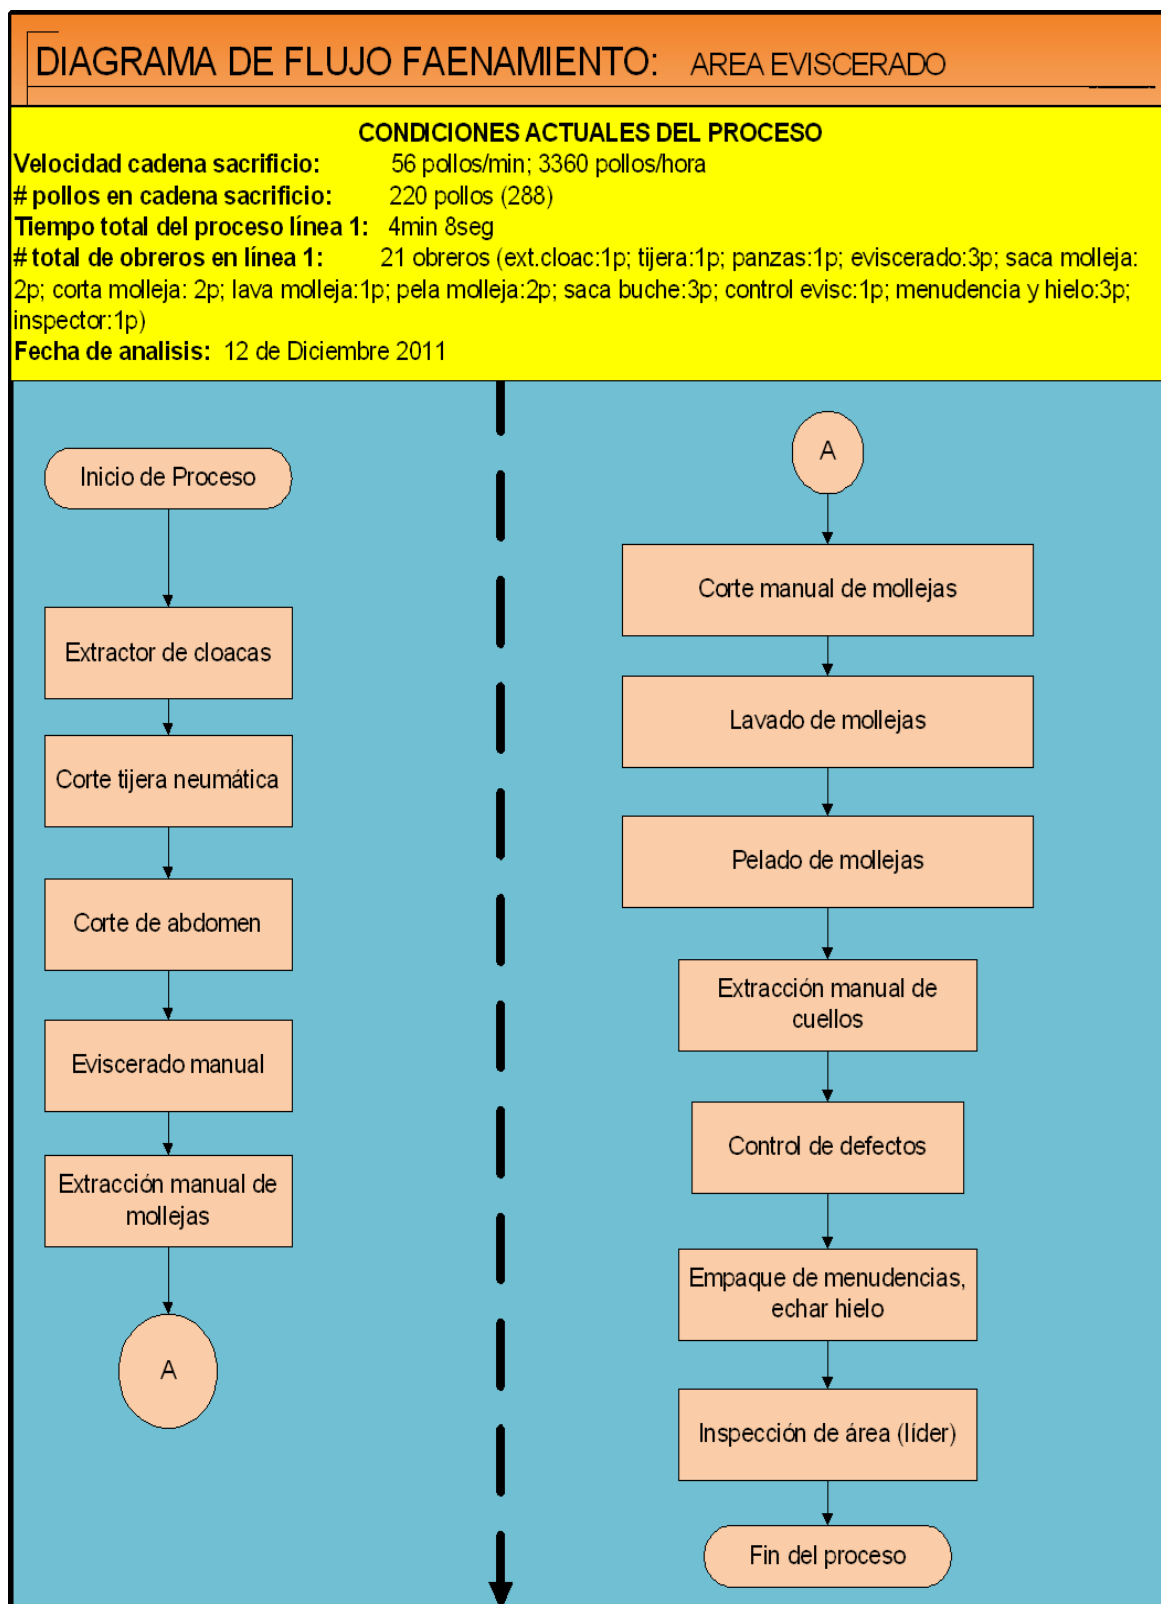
DIAGRAMA DE FLUJO FAENAMIENTO: AREA EVISCERADO

CONDICIONES ACTUALES DEL PROCESO
Velocidad cadena sacrificio: 56 pollos/min; 3360 pollos/hora
# pollos en cadena sacrificio: 220 pollos (288)
Tiempo total del proceso línea 1: 4min 8seg
# total de obreros en línea 1: 21 obreros (ext.cloac:1p; tijera:1p; panzas:1p; eviscerado:3p; saca molleja: 2p; corta molleja: 2p; lava molleja:1p; pela molleja:2p; saca buche:3p; control evisc:1p; menudencia y hielo:3p; inspector:1p)
Fecha de analisis: 12 de Diciembre 2011

Inicio de Proceso

Extractor de cloacas

Corte tijera neumática

Corte de abdomen

Eviscerado manual

Extracción manual de mollejas

A

A

Corte manual de mollejas

Lavado de mollejas

Pelado de mollejas

Extracción manual de cuellos

Control de defectos

Empaque de menudencias, echar hielo

Inspección de área (líder)

Fin del proceso